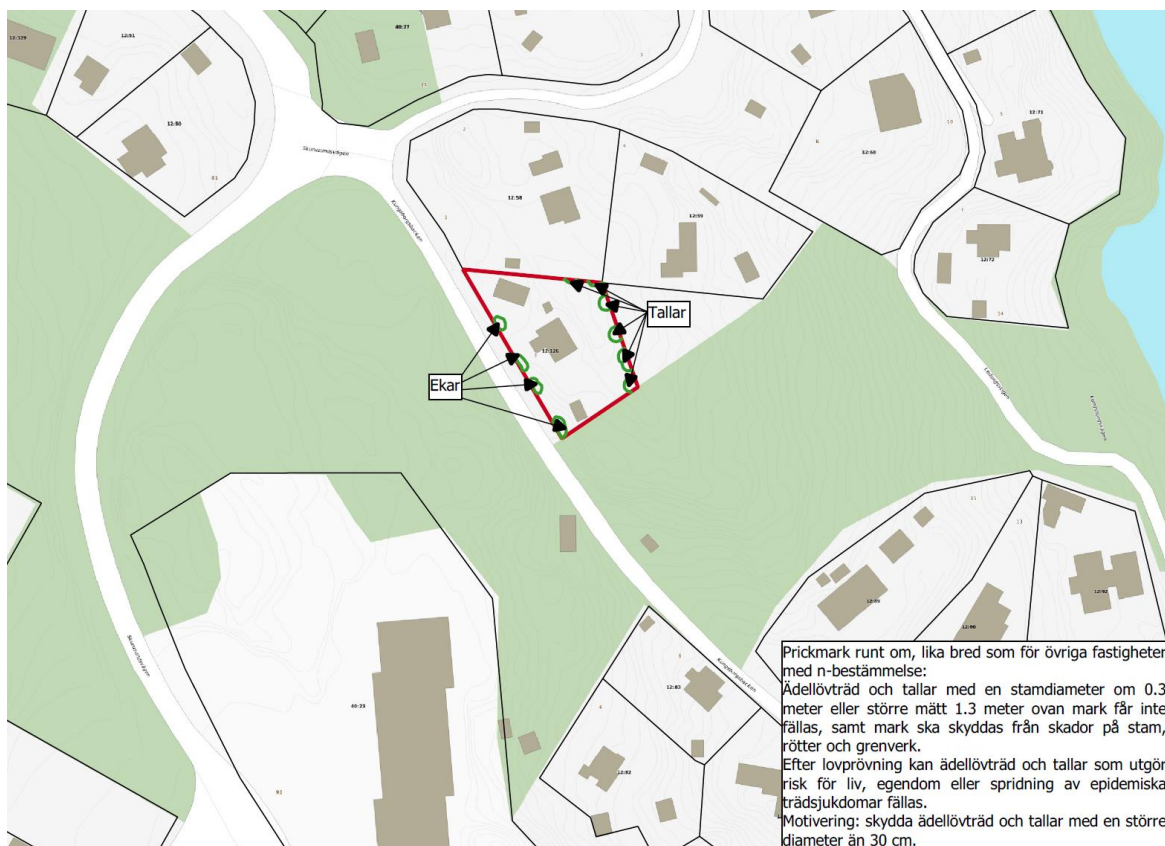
12:129

12:81

40:27

12:80

Skunsundsvägen

12:58

12:59

12:60

12:71

12:72

Tallar

12:126

Ekar

12:95

12:92

12:90

40:25

12:83

12:82

Prickmark runt om, lika bred som för övriga fastigheter med n-bestämmelse:
Ädellövträd och tallar med en stamdiameter om 0.3 meter eller större mätt 1.3 meter ovan mark får inte fällas, samt mark ska skyddas från skador på stam, rötter och grenverk.
Efter lovprövning kan ädellövträd och tallar som utgör risk för liv, egendom eller spridning av epidemiska trädsjukdomar fällas.
Motivering: skydda ädellövträd och tallar med en större diameter än 30 cm.